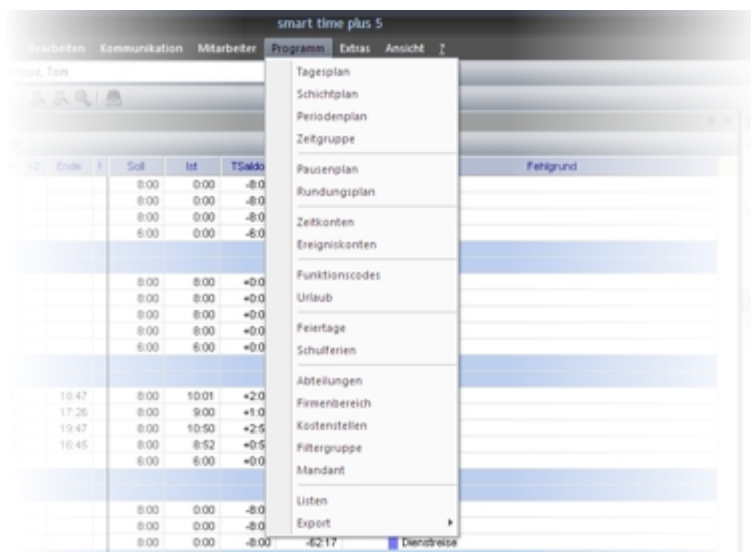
smart time plus 5

Bearbeiten Kommunikation Mitarbeiter Programm Extras Ansicht ?

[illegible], Tom

Ende | Soll | Ist | TSaldo | Fehlgrund

Tagesplan
Schichtplan
Periodenplan
Zeitgruppe

Pausenplan
Rundungsplan

Zeitkonten
Ereigniskonten

Funktionscodes
Urlaub

Feiertage
Schulferien

Abteilungen
Firmenbereich
Kostenstellen
Filtergruppe
Mandant

Listen
Export

| Ende | Soll | Ist | TSaldo |
|---|---|---|---|
| | 8:00 | 0:00 | -8:0 |
| | 8:00 | 0:00 | -8:0 |
| | 8:00 | 0:00 | -8:0 |
| | 6:00 | 0:00 | -6:0 |
| | 8:00 | 8:00 | +0:0 |
| | 8:00 | 8:00 | +0:0 |
| | 8:00 | 8:00 | +0:0 |
| | 8:00 | 8:00 | +0:0 |
| | 6:00 | 6:00 | +0:0 |
| 18:47 | 8:00 | 10:01 | +2:0 |
| 17:26 | 8:00 | 9:00 | +1:0 |
| 19:47 | 8:00 | 10:50 | +2:5 |
| 16:45 | 8:00 | 8:52 | +0:5 |
| | 6:00 | 6:00 | +0:0 |
| | 8:00 | 0:00 | -8:0 |
| | 8:00 | 0:00 | -8:0 |
| | 8:00 | 0:00 | -8:00 |

-62:17 Dienstreise